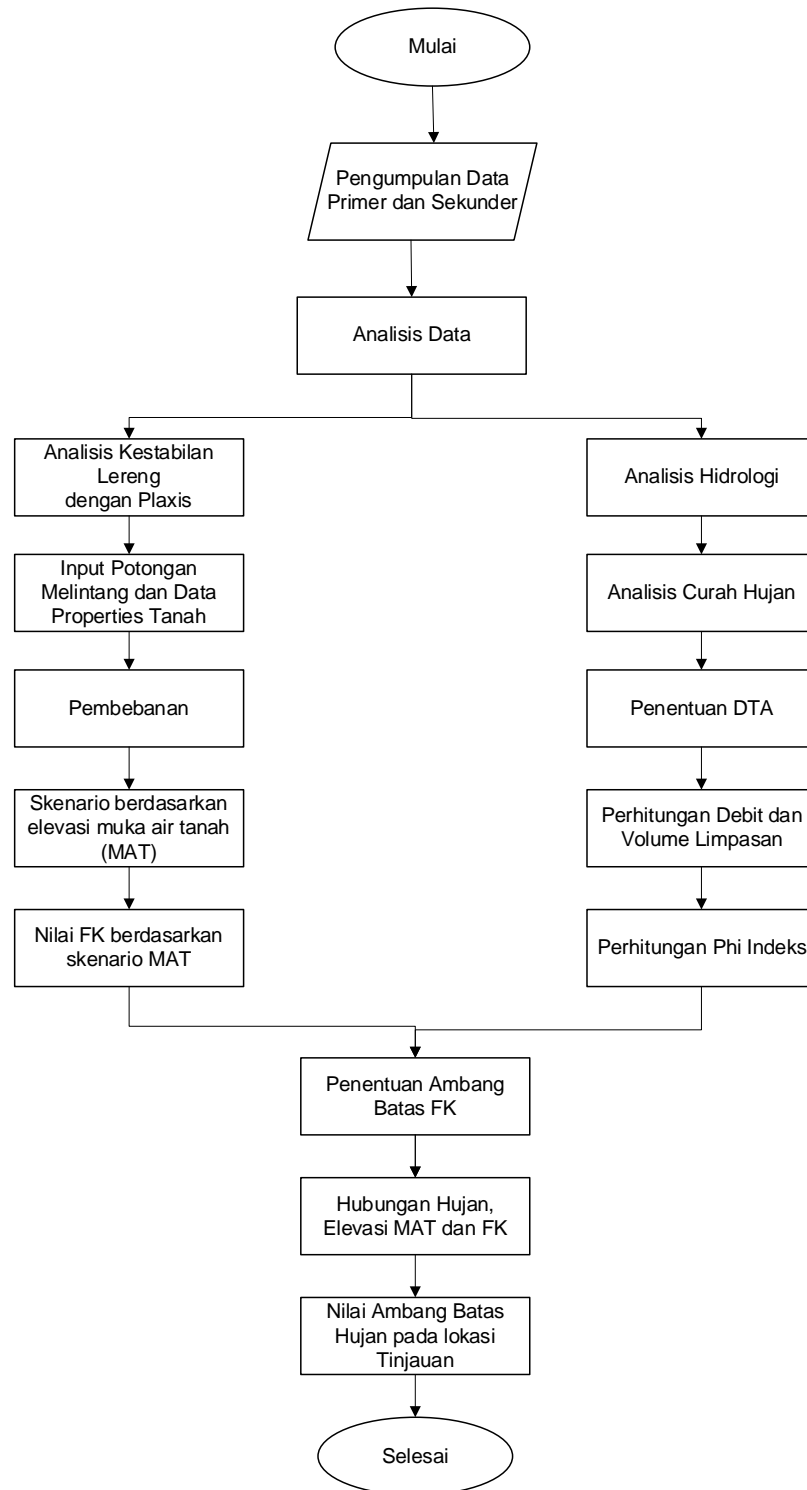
Mulai

Pengumpulan Data Primer dan Sekunder

Analisis Data

Analisis Kestabilan Lereng dengan Plaxis

Input Potongan Melintang dan Data Properties Tanah

Pembebanan

Skenario berdasarkan elevasi muka air tanah (MAT)

Nilai FK berdasarkan skenario MAT

Analisis Hidrologi

Analisis Curah Hujan

Penentuan DTA

Perhitungan Debit dan Volume Limpasan

Perhitungan Phi Indeks

Penentuan Ambang Batas FK

Hubungan Hujan, Elevasi MAT dan FK

Nilai Ambang Batas Hujan pada lokasi Tinjauan

Selesai